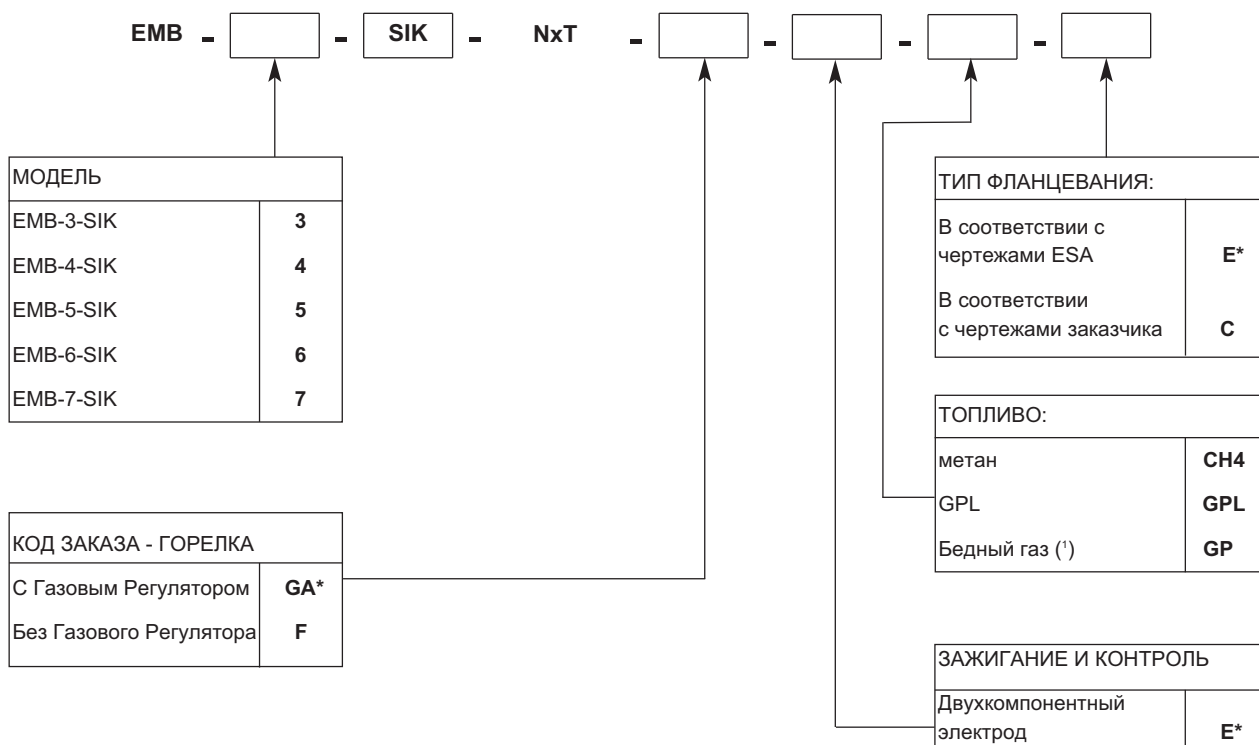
EMB - [ ] - SIK - NxT - [ ] - [ ] - [ ] - [ ]

| МОДЕЛЬ | |
|---|---|
| EMB-3-SIK | **3** |
| EMB-4-SIK | **4** |
| EMB-5-SIK | **5** |
| EMB-6-SIK | **6** |
| EMB-7-SIK | **7** |

| КОД ЗАКАЗА - ГОРЕЛКА | |
|---|---|
| С Газовым Регулятором | **GA*** |
| Без Газового Регулятора | **F** |

| ТИП ФЛАНЦЕВАНИЯ: | |
|---|---|
| В соответствии с чертежами ESA | **E*** |
| В соответствии с чертежами заказчика | **C** |

| ТОПЛИВО: | |
|---|---|
| метан | **CH4** |
| GPL | **GPL** |
| Бедный газ ($^1$) | **GP** |

| ЗАЖИГАНИЕ И КОНТРОЛЬ | |
|---|---|
| Двухкомпонентный электрод | **E*** |